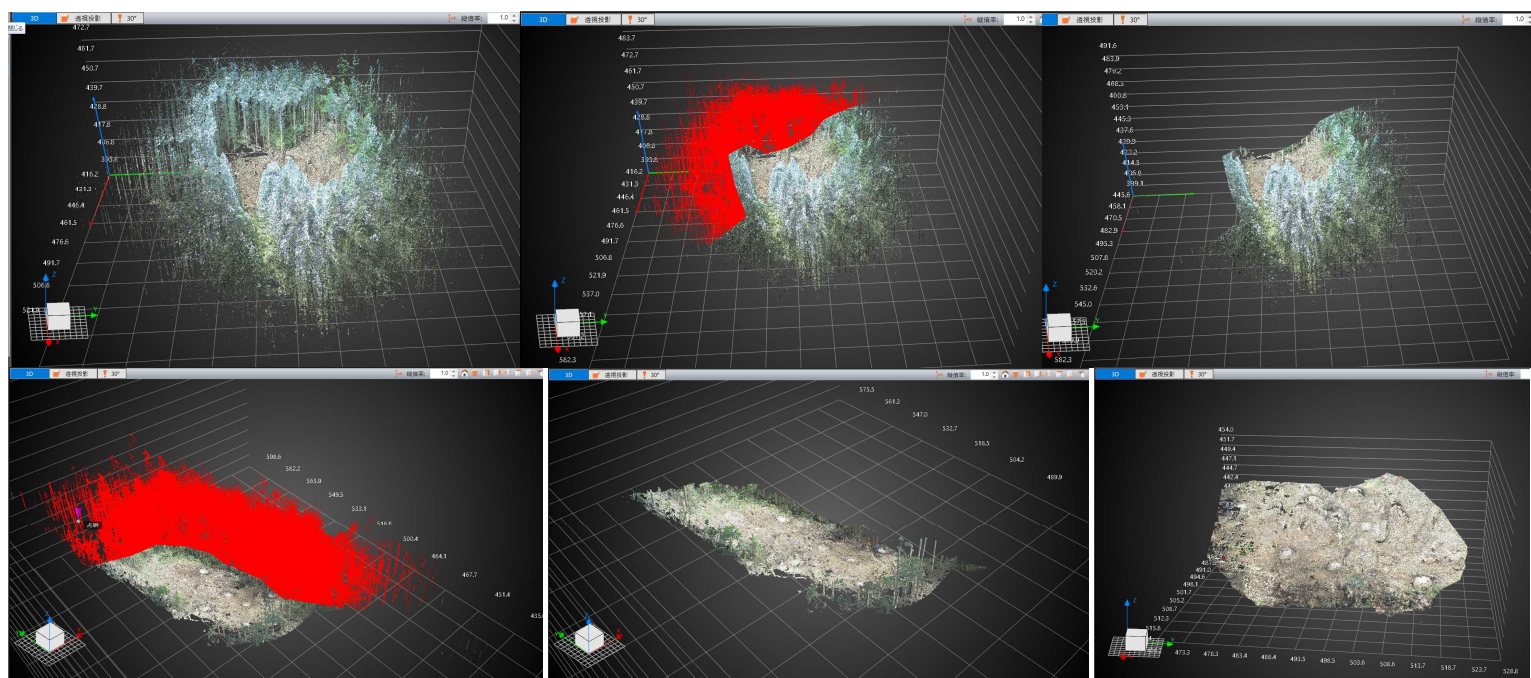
3D 透視投影 30° 縦倍率: 1.0
閉じる
472.7
461.7
450.7
439.7
428.8
417.8
406.8
395.8
416.2
431.3
446.4
461.5
476.6
491.7
506.8
521.9
Z
Y

3D 透視投影 30° 縦倍率: 1.0
483.7
472.7
461.7
450.7
439.7
428.8
417.8
406.8
395.8
416.2
431.3
446.4
461.5
476.6
491.7
506.8
521.9
537.0
552.1
567.2
582.3
Z
Y

3D 透視投影 30° 縦倍率: 1.0
491.6
483.9
476.2
468.5
460.8
453.1
445.3
437.6
429.9
422.2
414.5
406.8
399.1
445.6
458.1
470.5
482.9
495.3
507.8
520.2
532.6
545.0
582.3
Z
Y

3D 透視投影 30° 縦倍率: 1.0
596.6
582.2
565.9
549.5
533.1
516.8
500.4
484.1
467.7
451.4
435
Z

3D 透視投影 30° 縦倍率: 1.0
575.5
561.3
547.0
532.7
518.5
504.2
489.9
Z

3D 透視投影 30° 縦倍率:
454.0
451.7
449.4
447.1
444.7
442.4
494.6
498.1
501.7
505.2
508.7
512.2
515.8
Z
Y
473.3
478.3
483.4
488.4
493.5
498.5
503.6
508.6
513.7
518.7
523.7
528.8